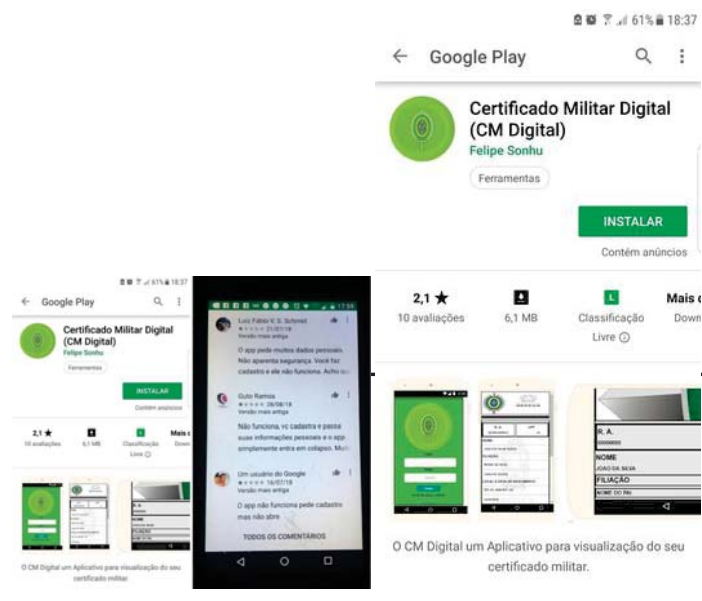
61% 18:37

Google Play

Certificado Militar Digital (CM Digital)
Felipe Sonhu
Ferramentas
INSTALAR
Contém anúncios

2,1 ★
10 avaliações
6,1 MB
L
Classificação Livre
Mais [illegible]
Down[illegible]

R. A.
NOME
JOAO DA SILVA
FILIAÇÃO
NOME DO PAI

O CM Digital um Aplicativo para visualização do seu certificado militar.

61% 18:37
Google Play
Certificado Militar Digital (CM Digital)
Felipe Sonhu
Ferramentas
INSTALAR
Contém anúncios
2,1 ★
10 avaliações
6,1 MB
Classificação Livre
Mais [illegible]
O CM Digital um Aplicativo para visualização do seu certificado militar.

Luiz Fabio V. S. Schmid
21/07/18
Versão mais antiga
O app pede muitos dados pessoais. Não aparenta segurança. Você faz cadastro e ele não funciona. Acho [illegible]

Guto Ramos
28/08/18
Versão mais antiga
Não funciona, vc cadastra e passa suas informações pessoais e o app simplemente entra em colapso. Mui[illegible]

Um usuário do Google
16/07/18
Versão mais antiga
O app não funciona pede cadastro mas não abre.

TODOS OS COMENTÁRIOS